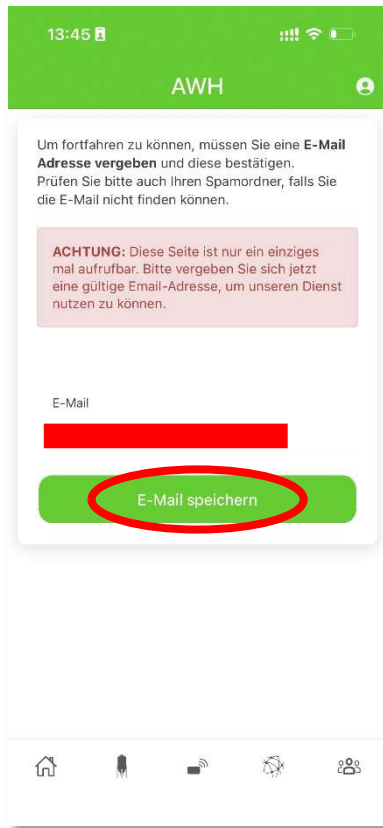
13:45

AWH

Um fortfahren zu können, müssen Sie eine E-Mail Adresse vergeben und diese bestätigen.
Prüfen Sie bitte auch Ihren Spamordner, falls Sie die E-Mail nicht finden können.

ACHTUNG: Diese Seite ist nur ein einziges mal aufrufbar. Bitte vergeben Sie sich jetzt eine gültige Email-Adresse, um unseren Dienst nutzen zu können.

E-Mail

E-Mail speichern